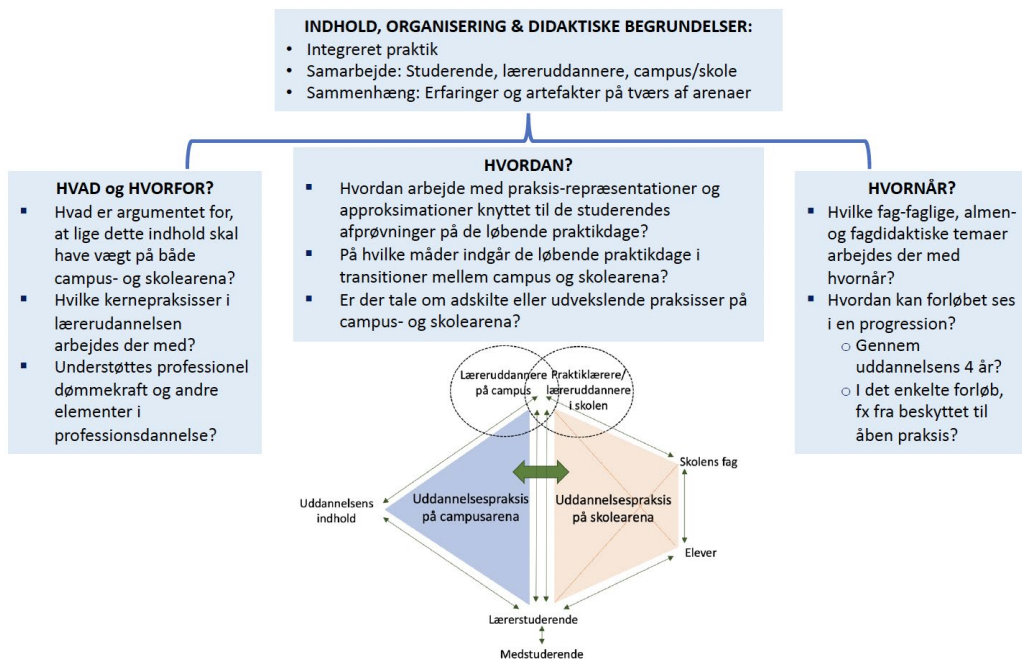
INDHOLD, ORGANISERING & DIDAKTISKE BEGRUNDELSER:
- Integreret praktik
- Samarbejde: Studerende, læreruddannere, campus/skole
- Sammenhæng: Erfaringer og artefakter på tværs af arenaer

HVAD og HVORFOR?
- Hvad er argumentet for, at lige dette indhold skal have vægt på både campus- og skolearena?
- Hvilke kernepraksisser i læreruddannelsen arbejdes der med?
- Understøttes professionel dømmekraft og andre elementer i professionsdannelse?

HVORDAN?
- Hvordan arbejde med praksis-repræsentationer og approksimationer knyttet til de studerendes afprøvninger på de løbende praktikdage?
- På hvilke måder indgår de løbende praktikdage i transitioner mellem campus og skolearena?
- Er der tale om adskilte eller udvekslende praksisser på campus- og skolearena?

HVORNÅR?
- Hvilke fag-faglige, almen- og fagdidaktiske temaer arbejdes der med hvornår?
- Hvordan kan forløbet ses i en progression?
  - Gennem uddannelsens 4 år?
  - I det enkelte forløb, fx fra beskyttet til åben praksis?

Læreruddannere på campus

Praktiklærere/ læreruddannere i skolen

Skolens fag

Uddannelsens indhold

Uddannelsespraksis på campusarena

Uddannelsespraksis på skolearena

Elever

Lærerstuderende

Medstuderende